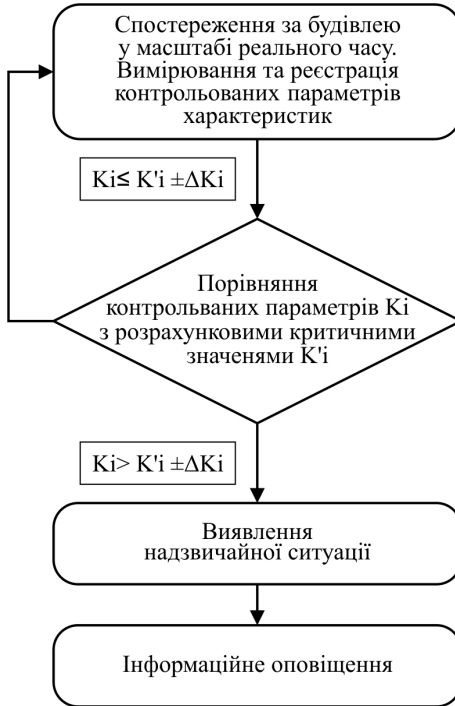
Спостереження за будівлею у масштабі реального часу. Вимірювання та реєстрація контрольованих параметрів характеристик

Ki≤ K'i ±ΔKi

Порівняння контрольваних параметрів Ki з розрахунковими критичними значенями K'i

Ki> K'i ±ΔKi

Виявлення надзвичайної ситуації

Інформаційне оповіщення